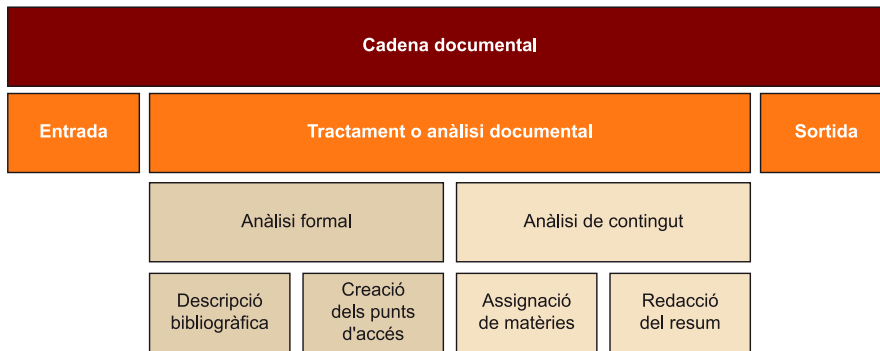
Cadena documental

Entrada

Tractament o anàlisi documental

Sortida

Anàlisi formal

Anàlisi de contingut

Descripció bibliogràfica

Creació dels punts d'accés

Assignació de matèries

Redacció del resum